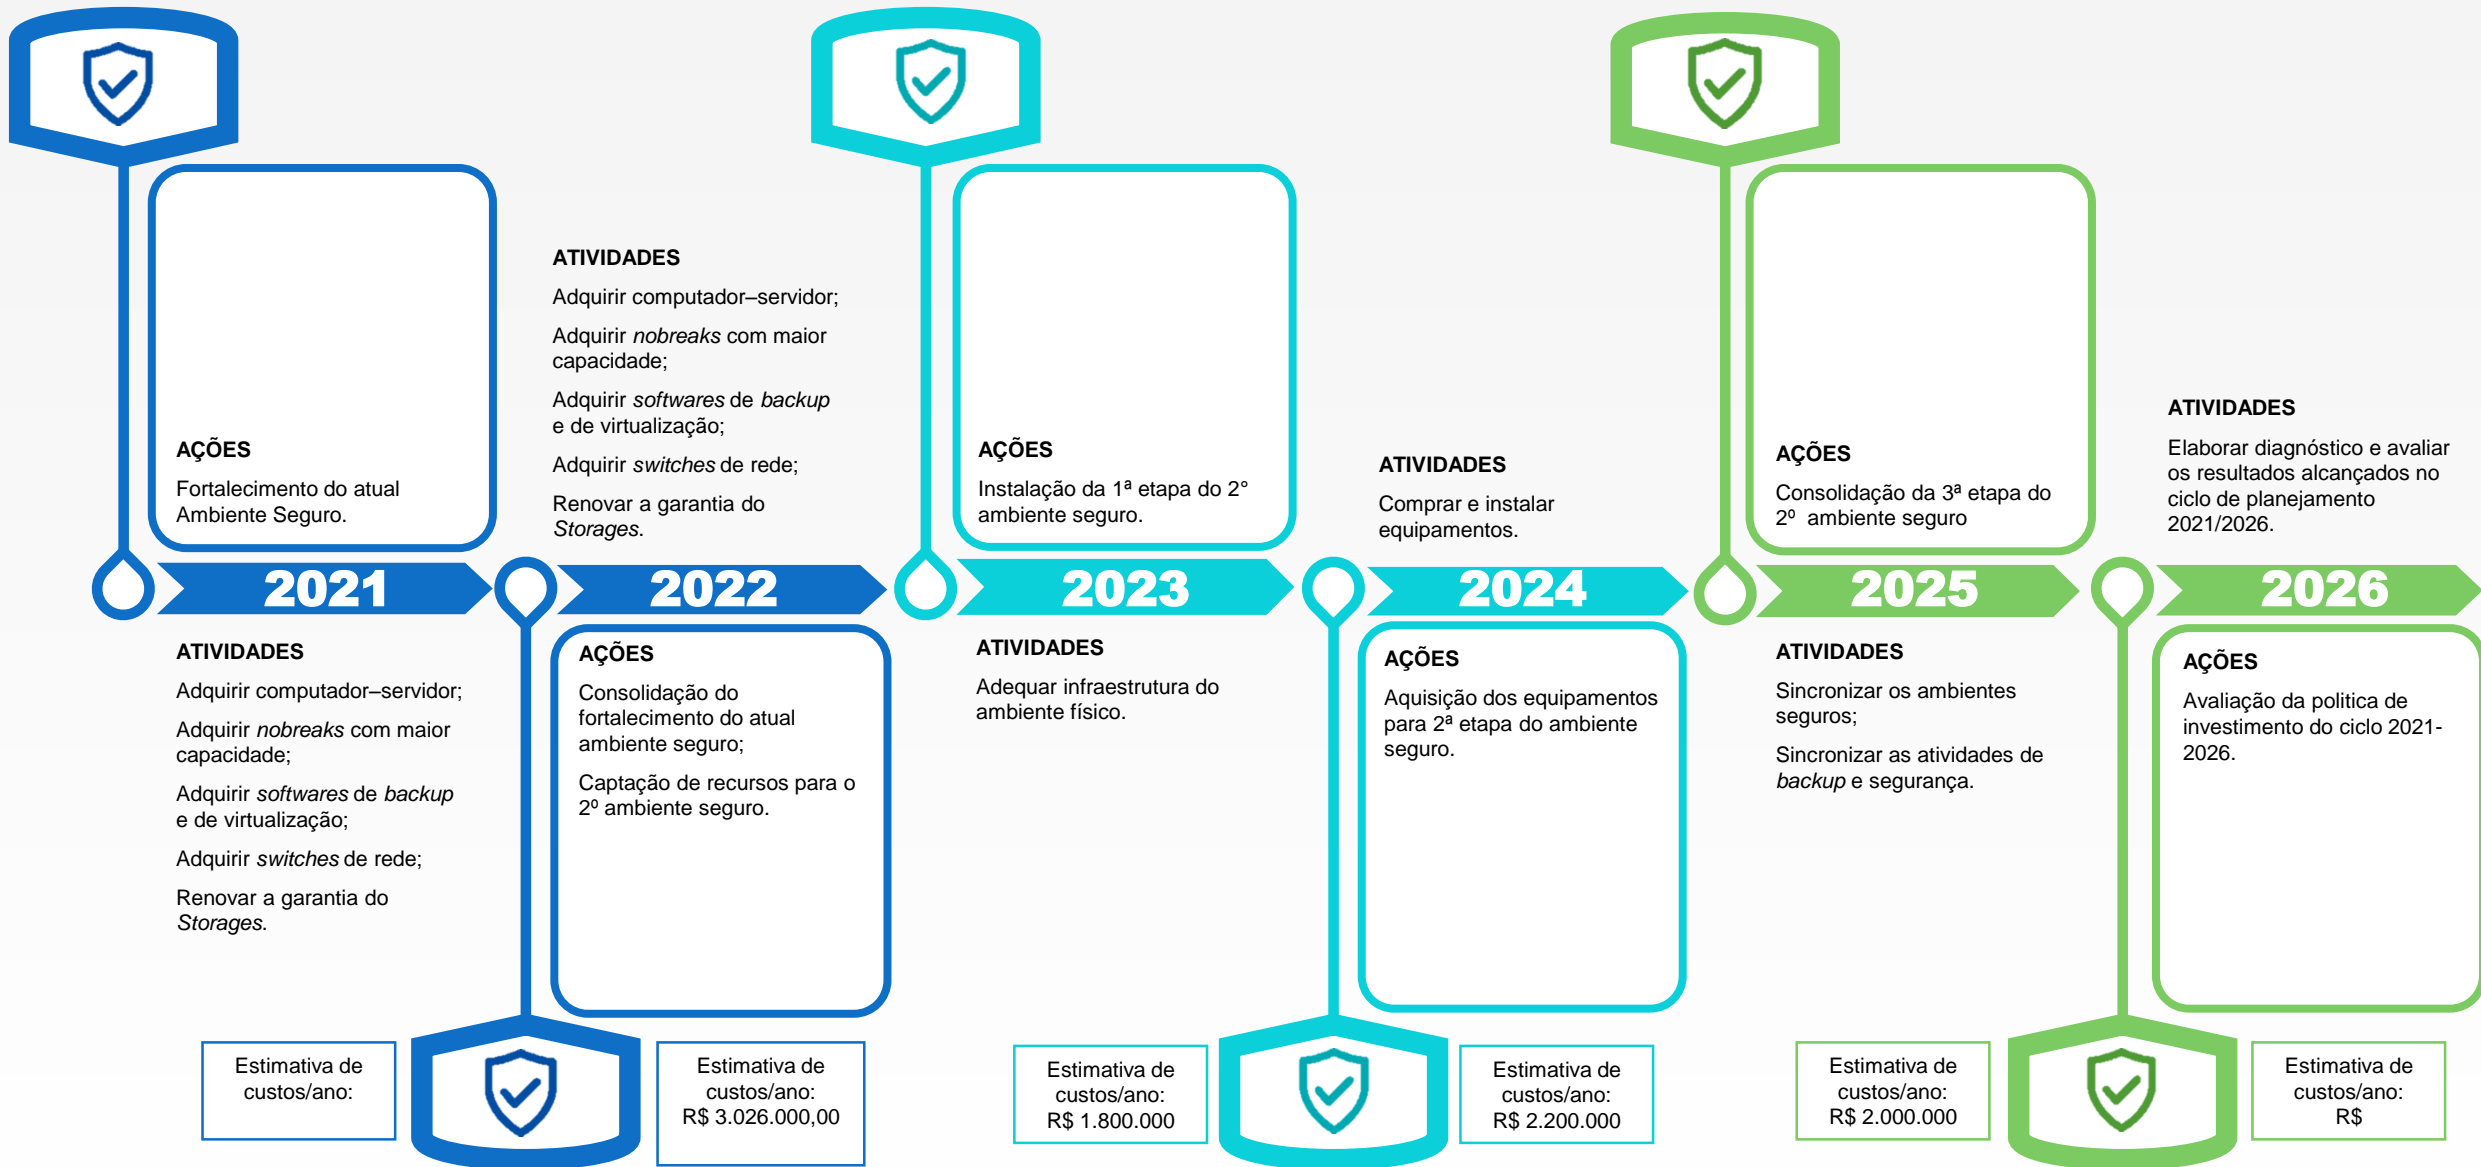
AÇÕES

Fortalecimento do atual Ambiente Seguro.

ATIVIDADES

Adquirir computador–servidor;

Adquirir *nobreaks* com maior capacidade;

Adquirir *softwares* de *backup* e de virtualização;

Adquirir *switches* de rede;

Renovar a garantia do *Storages*.

AÇÕES

Instalação da 1ª etapa do 2° ambiente seguro.

ATIVIDADES

Comprar e instalar equipamentos.

AÇÕES

Consolidação da 3ª etapa do 2º ambiente seguro

ATIVIDADES

Elaborar diagnóstico e avaliar os resultados alcançados no ciclo de planejamento 2021/2026.

2021

2022

2023

2024

2025

2026

ATIVIDADES

Adquirir computador–servidor;

Adquirir *nobreaks* com maior capacidade;

Adquirir *softwares* de *backup* e de virtualização;

Adquirir *switches* de rede;

Renovar a garantia do *Storages*.

AÇÕES

Consolidação do fortalecimento do atual ambiente seguro;

Captação de recursos para o 2º ambiente seguro.

ATIVIDADES

Adequar infraestrutura do ambiente físico.

AÇÕES

Aquisição dos equipamentos para 2ª etapa do ambiente seguro.

ATIVIDADES

Sincronizar os ambientes seguros;

Sincronizar as atividades de *backup* e segurança.

AÇÕES

Avaliação da politica de investimento do ciclo 2021-2026.

Estimativa de custos/ano:

Estimativa de custos/ano: R$ 3.026.000,00

Estimativa de custos/ano: R$ 1.800.000

Estimativa de custos/ano: R$ 2.200.000

Estimativa de custos/ano: R$ 2.000.000

Estimativa de custos/ano: R$